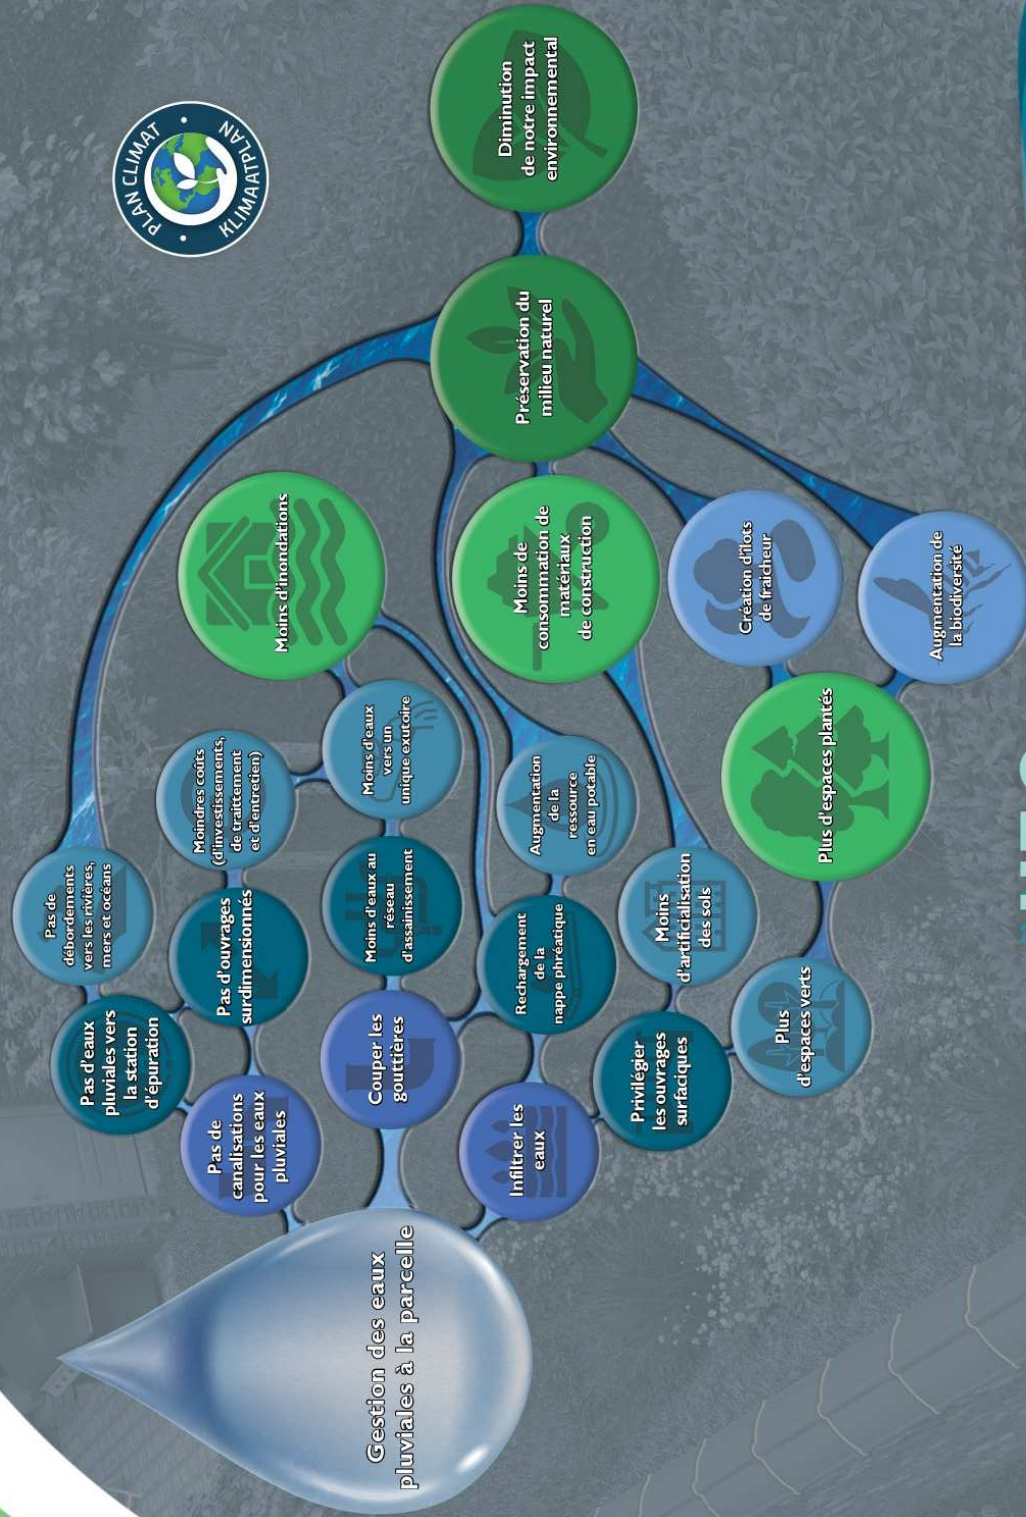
PLAN CLIMAT • KLIMAATPLAN

Gestion des eaux pluviales à la parcelle

Pas de canalisations pour les eaux pluviales

Couper les gouttières

Infiltrer les eaux

Pas d'eaux pluviales vers la station d'épuration

Pas d'ouvrages surdimensionnés

Moins d'eaux au réseau d'assainissement

Rechargement de la nappe phréatique

Privilégier les ouvrages surfaciques

Plus d'espaces verts

Pas de débordements vers les rivières, mers et océans

Moindres coûts (d'investissements, de traitement et d'entretien)

Moins d'eaux vers un unique exutoire

Augmentation de la ressource en eau potable

Moins d'artificialisation des sols

Plus d'espaces plantés

Moins d'inondations

Moins de consommation de matériaux de construction

Création d'îlots de fraîcheur

Augmentation de la biodiversité

Préservation du milieu naturel

Diminution de notre impact environnemental